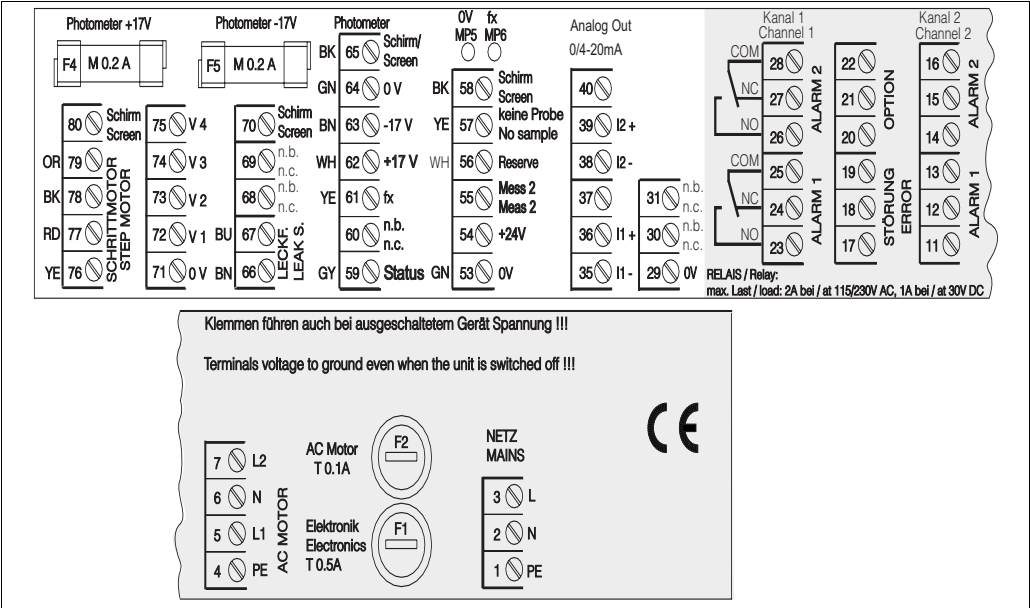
Photometer +17V

F4 M 0.2 A

Photometer -17V

F5 M 0.2 A

80 Schirm Screen
OR 79
BK 78
RD 77
YE 76
SCHRITTMOTOR STEP MOTOR

75 V 4
74 V 3
73 V 2
72 V 1
71 0 V

70 Schirm Screen
69 n.b. n.c.
68 n.b. n.c.
BU 67
BN 66
LECKF. LEAK S.

Photometer
BK 65 Schirm/ Screen
GN 64 0 V
BN 63 -17 V
WH 62 +17 V
YE 61 fx
60 n.b. n.c.
GY 59 Status

0V MP5
fx MP6

BK 58 Schirm Screen
YE 57 keine Probe No sample
WH 56 Reserve
55 Mess 2 Meas 2
54 +24V
GN 53 0V

Analog Out
0/4-20mA
40
39 I2 +
38 I2 -
37
36 I1 +
35 I1 -

31 n.b. n.c.
30 n.b. n.c.
29 0V

Kanal 1
Channel 1
COM 28
NC 27
NO 26
ALARM 2
COM 25
NC 24
NO 23
ALARM 1

22
21
20
OPTION
19
18
17
STÖRUNG ERROR

Kanal 2
Channel 2
16
15
14
ALARM 2
13
12
11
ALARM 1

RELAIS / Relay:
max. Last / load: 2A bei / at 115/230V AC, 1A bei / at 30V DC

Klemmen führen auch bei ausgeschaltetem Gerät Spannung !!!

Terminals voltage to ground even when the unit is switched off !!!

CE

7 L2
6 N
5 L1
4 PE
AC MOTOR

AC Motor
T 0.1A
F2

Elektronik
Electronics
T 0.5A
F1

NETZ
MAINS
3 L
2 N
1 PE